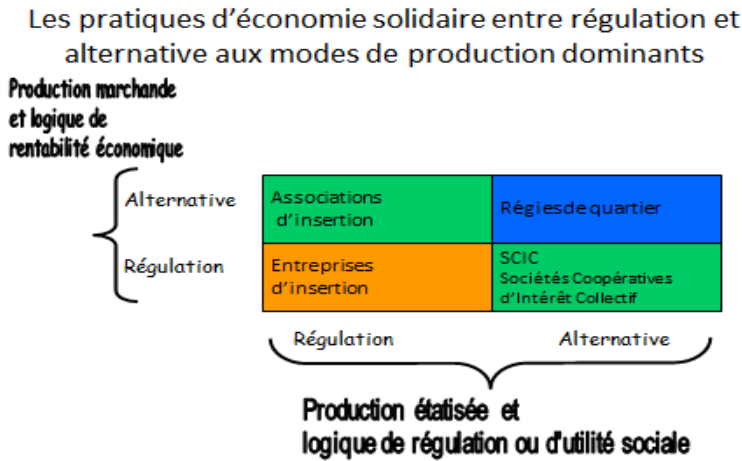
Les pratiques d'économie solidaire entre régulation et alternative aux modes de production dominants

Production marchande et logique de rentabilité économique

Alternative

Régulation

| Associations d'insertion | Régiesde quartier |
|---|---|
| Entreprises d'insertion | SCIC Sociétés Coopératives d'Intérêt Collectif |

Régulation

Alternative

Production étatisée et logique de régulation ou d'utilité sociale